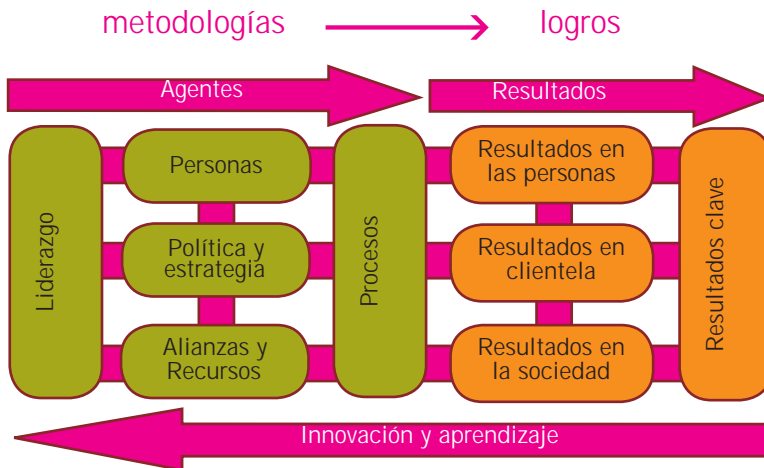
metodologías → logros

Agentes

Resultados

Liderazgo

Personas

Política y estrategia

Alianzas y Recursos

Procesos

Resultados en las personas

Resultados en clientela

Resultados en la sociedad

Resultados clave

Innovación y aprendizaje